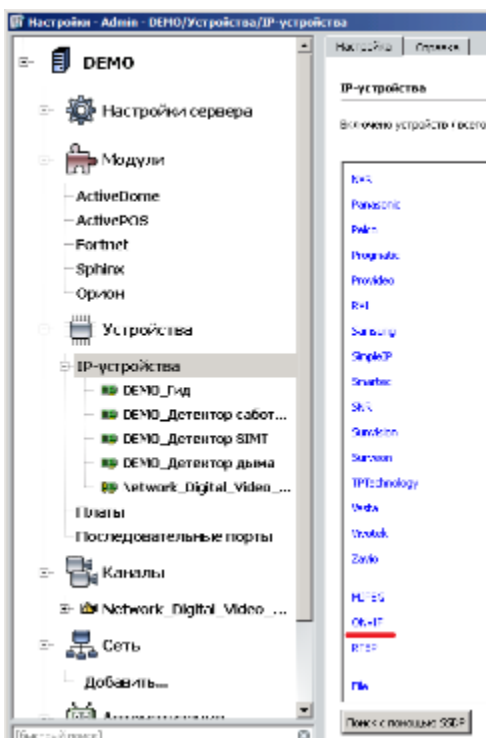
Настройки - Admin - DEMO/Устройства/IP-устройства

DEMO
Настройки сервера
Модули
ActiveDome
ActivePOS
Fortnet
Sphinx
Орион
Устройства
IP-устройства
DEMO_Гид
DEMO_Детектор сабот...
DEMO_Детектор SIMT
DEMO_Детектор дыма
Network_Digital_Video_...
Платы
Последовательные порты
Каналы
Network_Digital_Video_...
Сеть
Добавить...
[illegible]
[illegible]

Настройки
Справка

IP-устройства

Включено устройство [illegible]

N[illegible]
Panasonic
Pelco
Prognatic
Provideo
R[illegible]
Samsung
SimpleIP
Smartec
S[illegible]
Sunvision
Surveon
TPTechnology
Vesta
Vivotek
Zavio
MJPEG
ONVIF
RTSP
File

Поиск с помощью SSDP